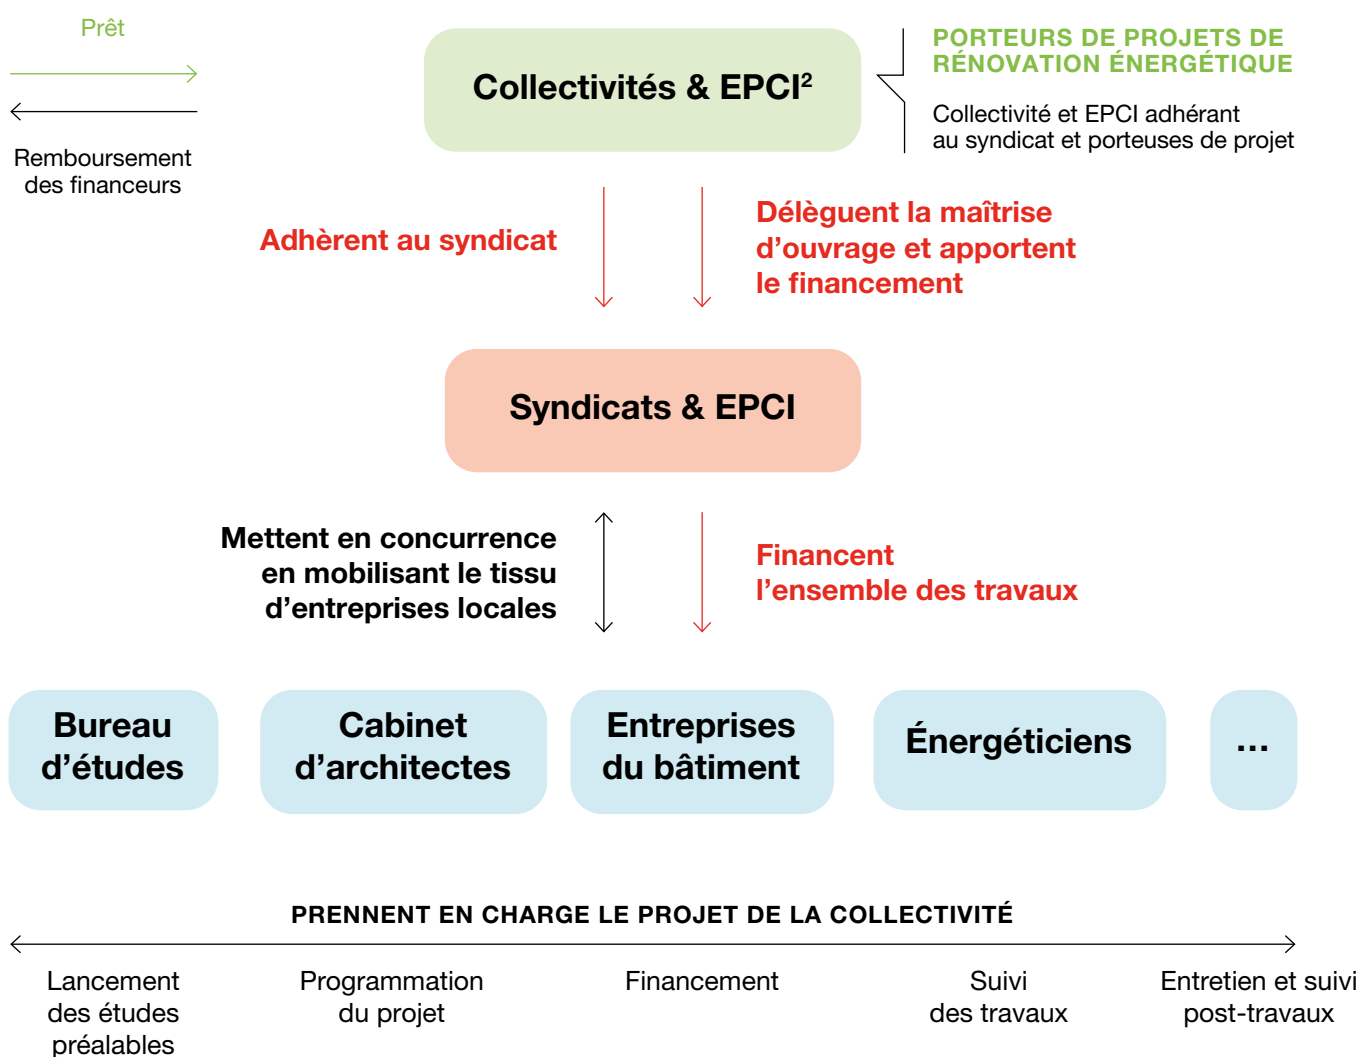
Prêt

Remboursement des financeurs

Collectivités & EPCI$^2$

PORTEURS DE PROJETS DE RÉNOVATION ÉNERGÉTIQUE

Collectivité et EPCI adhérant au syndicat et porteuses de projet

Adhèrent au syndicat

Délèguent la maîtrise d'ouvrage et apportent le financement

Syndicats & EPCI

Mettent en concurrence en mobilisant le tissu d'entreprises locales

Financent l'ensemble des travaux

Bureau d'études

Cabinet d'architectes

Entreprises du bâtiment

Énergéticiens

...

PRENNENT EN CHARGE LE PROJET DE LA COLLECTIVITÉ

Lancement des études préalables

Programmation du projet

Financement

Suivi des travaux

Entretien et suivi post-travaux